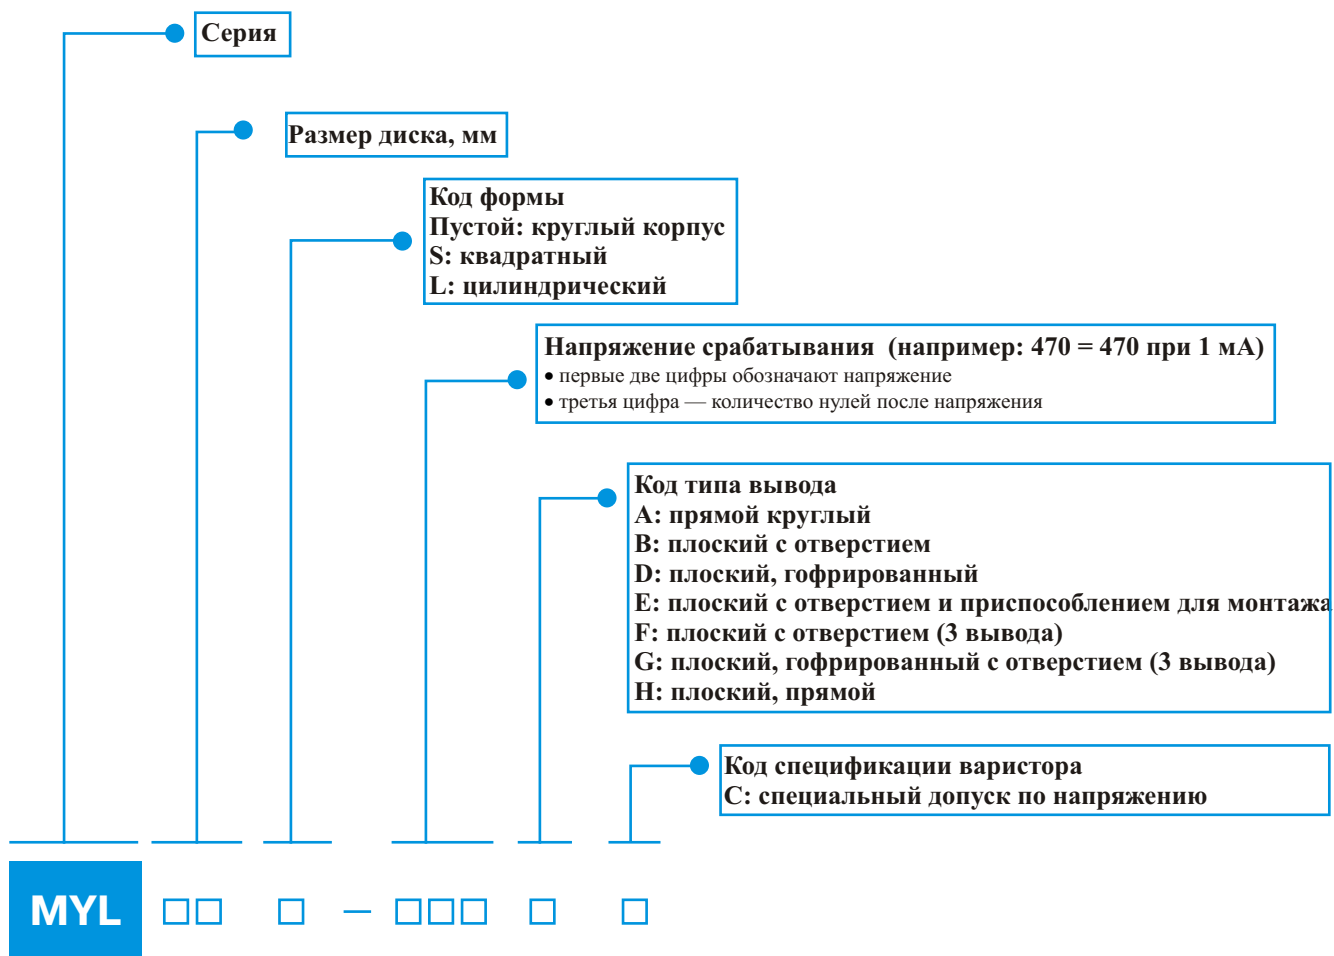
Серия

Размер диска, мм

Код формы
Пустой: круглый корпус
S: квадратный
L: цилиндрический

Напряжение срабатывания (например: 470 = 470 при 1 мА)
• первые две цифры обозначают напряжение
• третья цифра — количество нулей после напряжения

Код типа вывода
A: прямой круглый
B: плоский с отверстием
D: плоский, гофрированный
E: плоский с отверстием и приспособлением для монтажа
F: плоский с отверстием (3 вывода)
G: плоский, гофрированный с отверстием (3 вывода)
H: плоский, прямой

Код спецификации варистора
C: специальный допуск по напряжению

MYL □□ □ – □□□ □ □